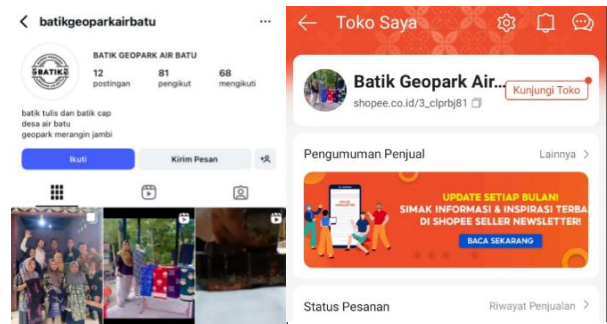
batikgeoparkairbatu

BATIK

BATIK GEOPARK AIR BATU

12 postingan

81 pengikut

68 mengikuti

batik tulis dan batik cap
desa air batu
geopark merangin jambi

Ikuti

Kirim Pesan

Toko Saya

Batik Geopark Air...

shopee.co.id/3_clprbj81

Kunjungi Toko

Pengumuman Penjual

Lainnya

UPDATE SETIAP BULAN!
SIMAK INFORMASI & INSPIRASI TERBA
DI SHOPEE SELLER NEWSLETTER!

BACA SEKARANG

Status Pesanan

Riwayat Penjualan